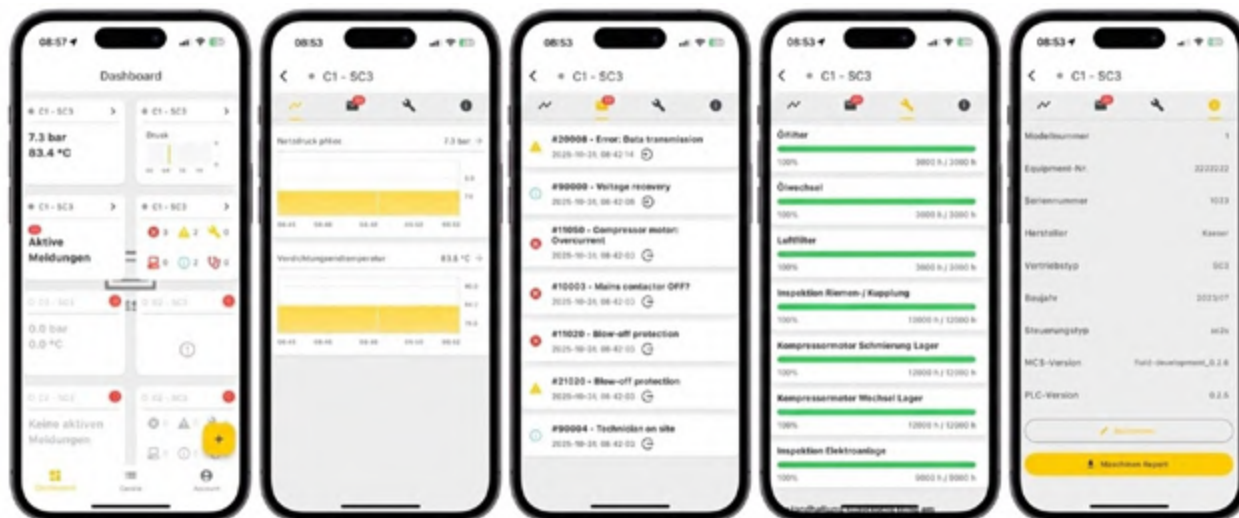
08:57

Dashboard

C1 - SC3

7.3 bar
83.4 °C

C1 - SC3

Druck

C1 - SC3

Aktive Meldungen

C1 - SC3

3 2 0

0 2 0

0.0 bar
0.0 °C

Keine aktiven Meldungen

Dashboard

Geräte

Account

08:53

C1 - SC3

Netzdruck pHim

7.3 bar

Verdichtungsendtemperatur

83.6 °C

08:53

C1 - SC3

#20008 - Error: Data transmission

2025-10-24, 08:42:14

#90000 - Voltage recovery

2025-10-24, 08:42:08

#11050 - Compressor motor: Overcurrent

2025-10-24, 08:42:03

#10003 - Mains contactor OFF?

2025-10-24, 08:42:03

#11020 - Blow-off protection

2025-10-24, 08:42:03

#21020 - Blow-off protection

2025-10-24, 08:42:03

#90004 - Technician on site

2025-10-24, 08:42:03

08:53

C1 - SC3

Ölfilter

100%

3000 h / 3000 h

Ölwechsel

100%

3000 h / 3000 h

Luftfilter

100%

3000 h / 3000 h

Inspektion Riemen-/ Kupplung

100%

12000 h / 12000 h

Kompressormotor Schmierung Lager

100%

12000 h / 12000 h

Kompressormotor Wechsel Lager

100%

12000 h / 12000 h

Inspektion Elektroanlage

100%

9000 h / 9000 h

08:53

C1 - SC3

Modellnummer

1

Equipment-Nr.

2222222

Seriennummer

1023

Hersteller

Kaeser

Vertriebstyp

SC3

Baujahr

2025/07

Steuerungstyp

sc2s

MCS-Version

field-development_0.2.6

PLC-Version

0.2.6

Bearbeiten

Maschinen Report